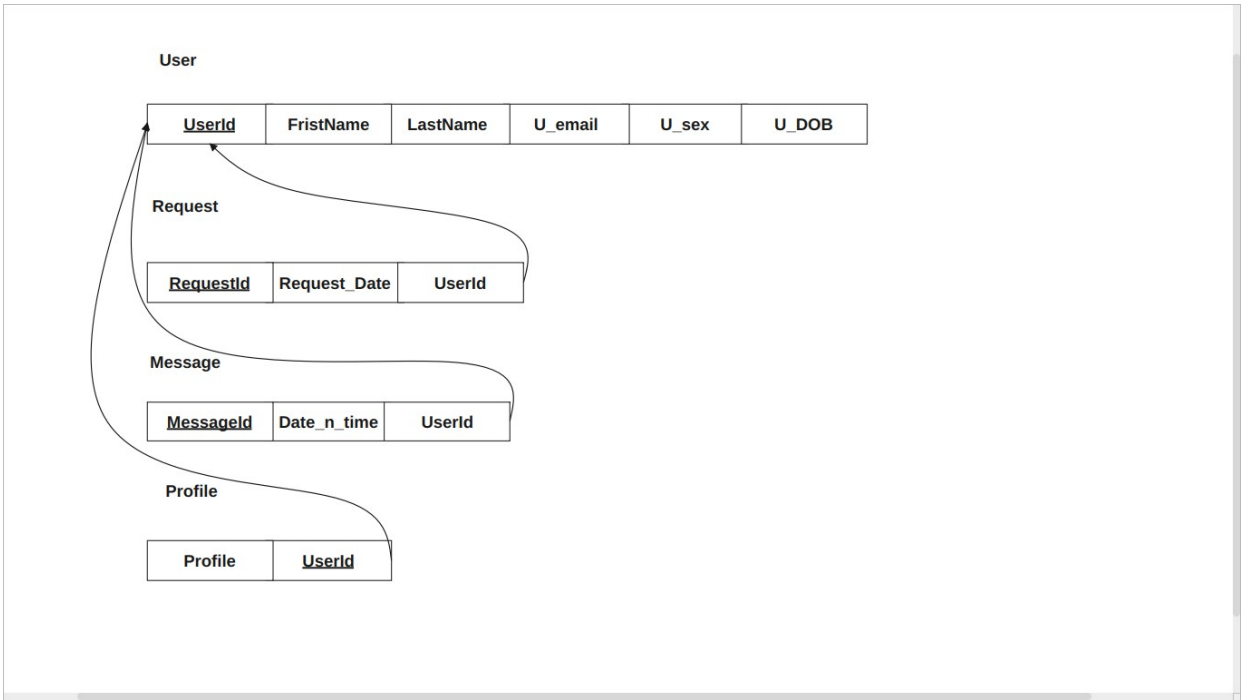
User

| UserId | FristName | LastName | U_email | U_sex | U_DOB |
|---|---|---|---|---|---|

Request

| RequestId | Request_Date | UserId |
|---|---|---|

Message

| MessageId | Date_n_time | UserId |
|---|---|---|

Profile

| Profile | UserId |
|---|---|